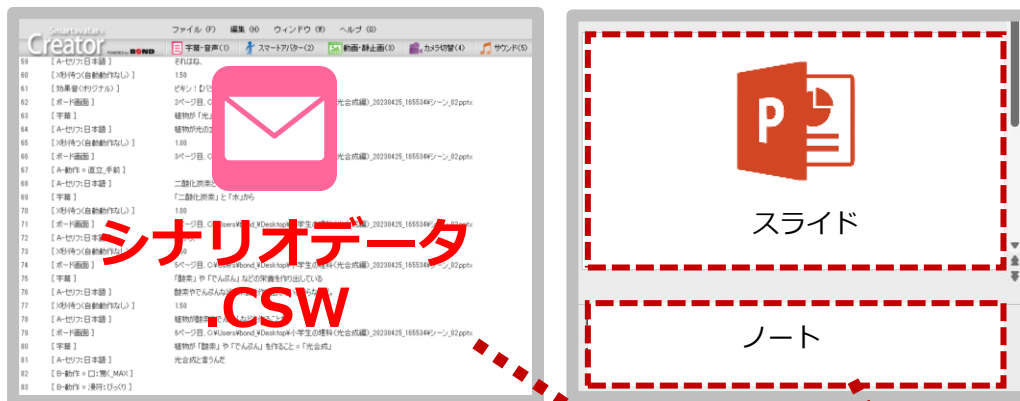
Smartavatar
Creator
POWERED by BOND

ファイル (F) 編集 (E) ウィンドウ (W) ヘルプ (H)

字幕・音声 (1) スマートアバター (2) 動画・静止画 (3) カメラ切替 (4) サウンド (5)

59 [A-セリフ:日本語] それはね、
60 [X秒待つ(自動動作なし)] 1.50
61 [効果音(オリジナル)] ピキン!【パ
62 [ボード画面] 2ページ目, C:¥Users¥bond¥Desktop¥小学生の理科(光合成編)_20230425_165534¥シーン_02.pptx
63 [字幕] 植物が「光よ
64 [A-セリフ:日本語] 植物が光のエ
65 [X秒待つ(自動動作なし)] 1.00
66 [ボード画面] 3ページ目, C:¥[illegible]光合成編)_20230425_165534¥シーン_02.pptx
67 [A-動作 = 直立_手前]
68 [A-セリフ:日本語] 二酸化炭素と
69 [字幕] 「二酸化炭素」と「水」から
70 [X秒待つ(自動動作なし)] 1.00
71 [ボード画面] 4ページ目, C:¥Users¥bond¥Desktop¥小学生の理科(光合成編)_20230425_165534¥シーン_02.pptx
72 [A-セリフ:日本語]
73 [X秒待つ(自動動作なし)] 1.50
74 [ボード画面] 5ページ目, C:¥Users¥bond¥Desktop¥小学生の理科(光合成編)_20230425_165534¥シーン_02.pptx
75 [字幕] 「酸素」や「でんぷん」などの栄養を作り出している
76 [A-セリフ:日本語] 酸素やでんぷんな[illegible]
77 [X秒待つ(自動動作なし)] 1.50
78 [A-セリフ:日本語] 植物が酸素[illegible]
79 [ボード画面] 6ページ目, C:¥Users¥bond¥Desktop¥小学生の理科(光合成編)_20230425_165534¥シーン_02.pptx
80 [字幕] 植物が「酸素」や「でんぷん」を作ること=「光合成」
81 [A-セリフ:日本語] 光合成と言うんだ
82 [B-動作 = 口:驚く_MAX]
83 [B-動作 = 瀬目:びっくり]

シナリオデータ
CSW

スライド

ノート